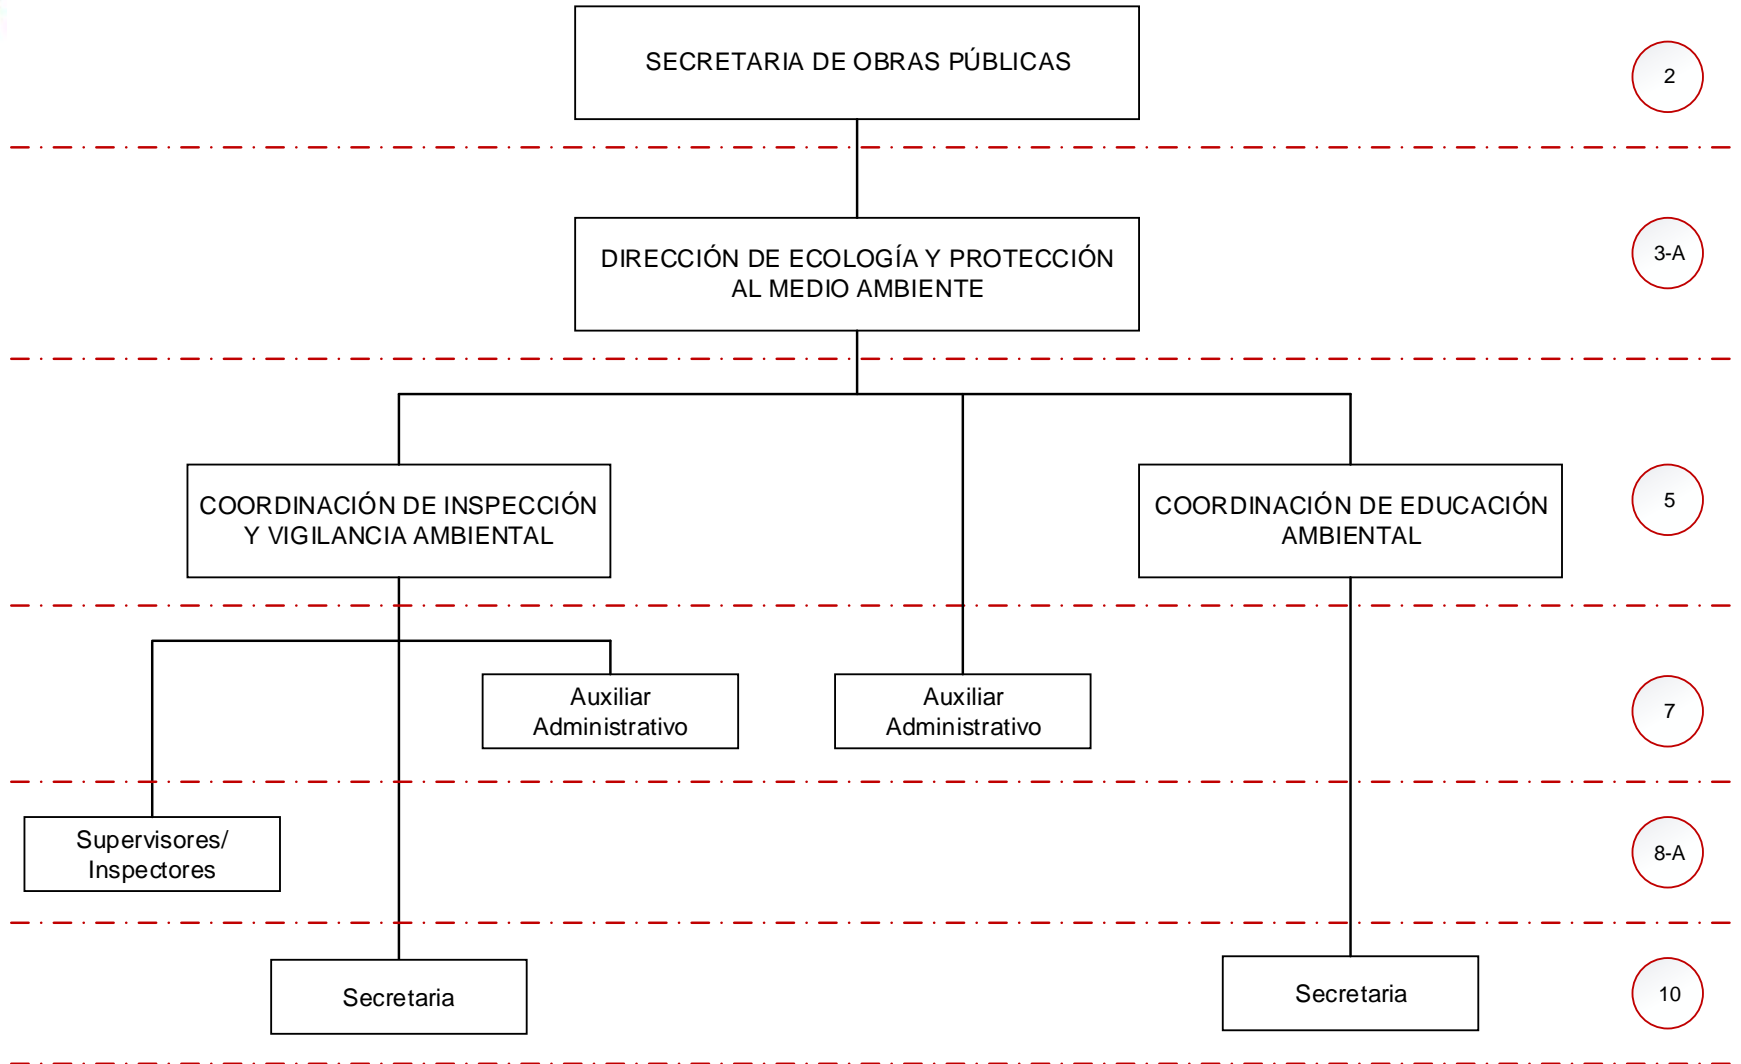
SECRETARIA DE OBRAS PÚBLICAS

2

DIRECCIÓN DE ECOLOGÍA Y PROTECCIÓN AL MEDIO AMBIENTE

3-A

COORDINACIÓN DE INSPECCIÓN Y VIGILANCIA AMBIENTAL

COORDINACIÓN DE EDUCACIÓN AMBIENTAL

5

Auxiliar Administrativo

Auxiliar Administrativo

7

Supervisores/ Inspectores

8-A

Secretaria

Secretaria

10